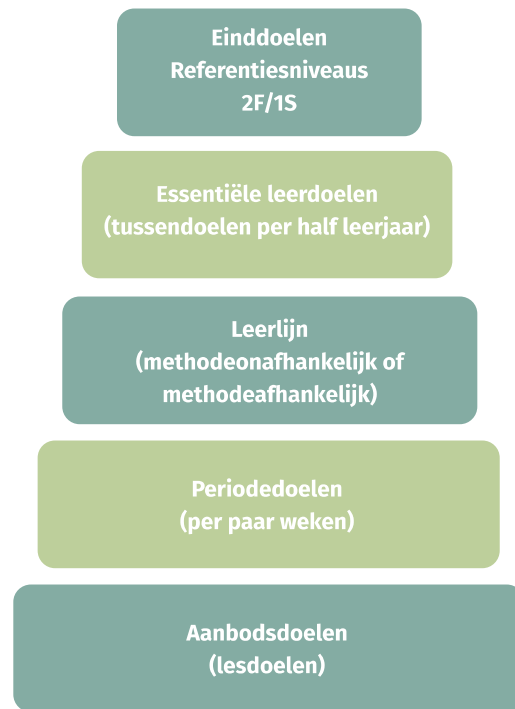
Einddoelen
Referentiesniveaus
2F/1S

Essentiële leerdoelen
(tussendoelen per half leerjaar)

Leerlijn
(methodeonafhankelijk of methodeafhankelijk)

Periodedoelen
(per paar weken)

Aanbodsdoelen
(lesdoelen)